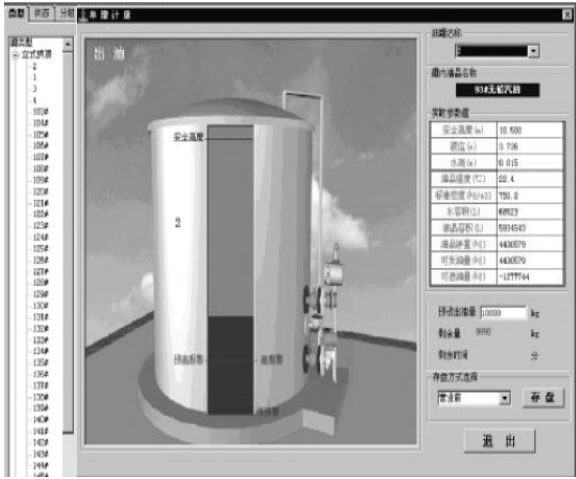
函数 状态 分组 单罐计算

罐区型
立式拱顶
2
3
4
101#
102#
103#
104#
105#
106#
107#
108#
109#
120#
121#
122#
123#
124#
125#
126#
127#
128#
129#
130#
131#
132#
133#
134#
135#
136#
137#
138#
139#
140#
141#
142#
143#
144#
145#
146#

出油

安全高度

2

预油面高 液面高

油罐名称
2

罐内油品名称
93#无铅汽油

实时参数值

| 安全高度(m) | 10.930 |
|---|---|
| 液位(m) | 3.736 |
| 水高(m) | 0.015 |
| 油品温度(℃) | 22.4 |
| 标准密度(kg/m3) | 750.0 |
| 水容积(L) | 66923 |
| 油品容积(L) | 5934543 |
| 油品净重(kg) | 4430579 |
| 可发油量(kg) | 4430579 |
| 可进油量(kg) | -12777744 |

预进出油量 10000 kg
剩余量 9990 kg
剩余时间 分

存盘方式选择
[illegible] 存 盘

退 出